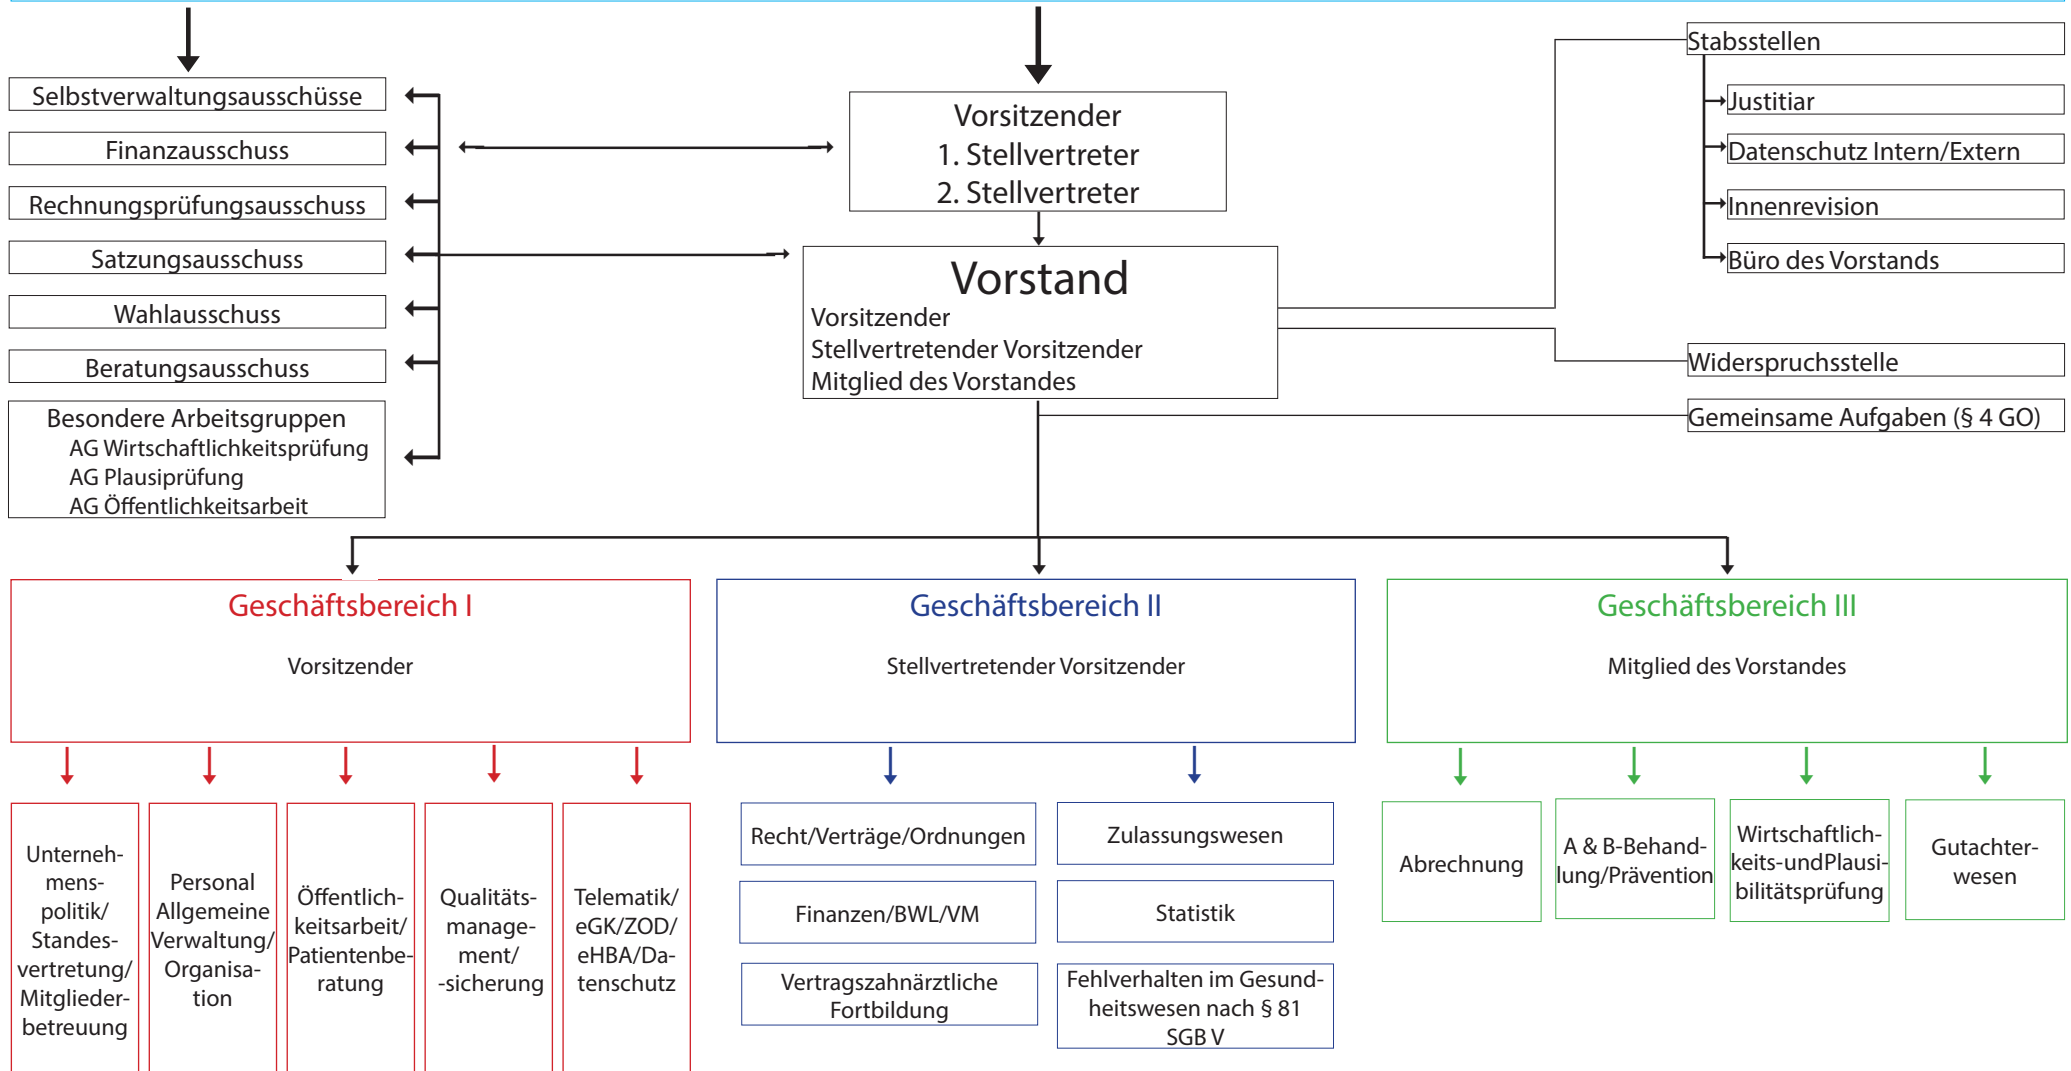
Selbstverwaltungsausschüsse

Finanzausschuss

Rechnungsprüfungsausschuss

Satzungsausschuss

Wahlausschuss

Beratungsausschuss

Besondere Arbeitsgruppen
AG Wirtschaftlichkeitsprüfung
AG Plausiprüfung
AG Öffentlichkeitsarbeit

Vorsitzender
1. Stellvertreter
2. Stellvertreter

Vorstand
Vorsitzender
Stellvertretender Vorsitzender
Mitglied des Vorstandes

Stabsstellen

Justitiar

Datenschutz Intern/Extern

Innenrevision

Büro des Vorstands

Widerspruchsstelle

Gemeinsame Aufgaben (§ 4 GO)

Geschäftsbereich I
Vorsitzender

Geschäftsbereich II
Stellvertretender Vorsitzender

Geschäftsbereich III
Mitglied des Vorstandes

Unternehmenspolitik/ Standesvertretung/ Mitgliederbetreuung

Personal Allgemeine Verwaltung/ Organisation

Öffentlichkeitsarbeit/ Patientenberatung

Qualitätsmanagement/ -sicherung

Telematik/ eGK/ZOD/ eHBA/Datenschutz

Recht/Verträge/Ordnungen

Finanzen/BWL/VM

Vertragszahnärztliche Fortbildung

Zulassungswesen

Statistik

Fehlverhalten im Gesundheitswesen nach § 81 SGB V

Abrechnung

A & B-Behandlung/Prävention

Wirtschaftlichkeits-undPlausibilitätsprüfung

Gutachterwesen